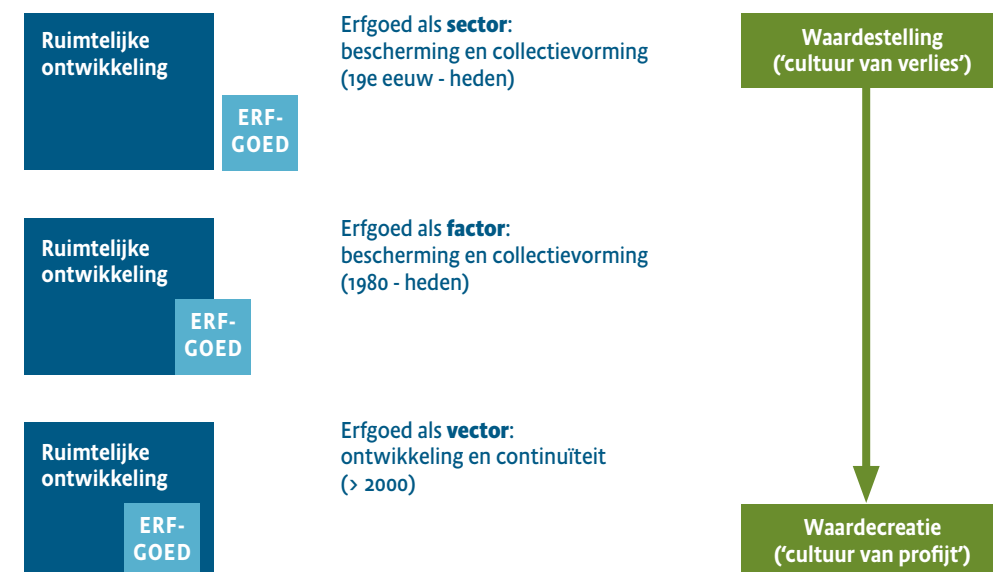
Ruimtelijke ontwikkeling

ERF-GOED

Erfgoed als **sector**: bescherming en collectievorming (19e eeuw - heden)

Waardestelling ('cultuur van verlies')

Ruimtelijke ontwikkeling

ERF-GOED

Erfgoed als **factor**: bescherming en collectievorming (1980 - heden)

Ruimtelijke ontwikkeling

ERF-GOED

Erfgoed als **vector**: ontwikkeling en continuïteit (> 2000)

Waardecreatie ('cultuur van profijt')